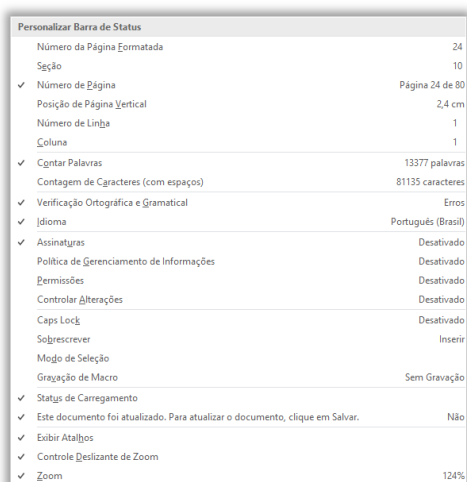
Personalizar Barra de Status

| | | |
|---|---|---|
| | Número da Página Formatada | 24 |
| | Seção | 10 |
| ✓ | Número de Página | Página 24 de 80 |
| | Posição de Página Vertical | 2,4 cm |
| | Número de Linha | 1 |
| | Coluna | 1 |
| ✓ | Contar Palavras | 13377 palavras |
| | Contagem de Caracteres (com espaços) | 81135 caracteres |
| ✓ | Verificação Ortográfica e Gramatical | Erros |
| ✓ | Idioma | Português (Brasil) |
| ✓ | Assinaturas | Desativado |
| | Política de Gerenciamento de Informações | Desativado |
| | Permissões | Desativado |
| | Controlar Alterações | Desativado |
| | Caps Lock | Desativado |
| | Sobrescrever | Inserir |
| | Modo de Seleção | |
| | Gravação de Macro | Sem Gravação |
| ✓ | Status de Carregamento | |
| ✓ | Este documento foi atualizado. Para atualizar o documento, clique em Salvar. | Não |
| ✓ | Exibir Atalhos | |
| ✓ | Controle Deslizante de Zoom | |
| ✓ | Zoom | 124% |